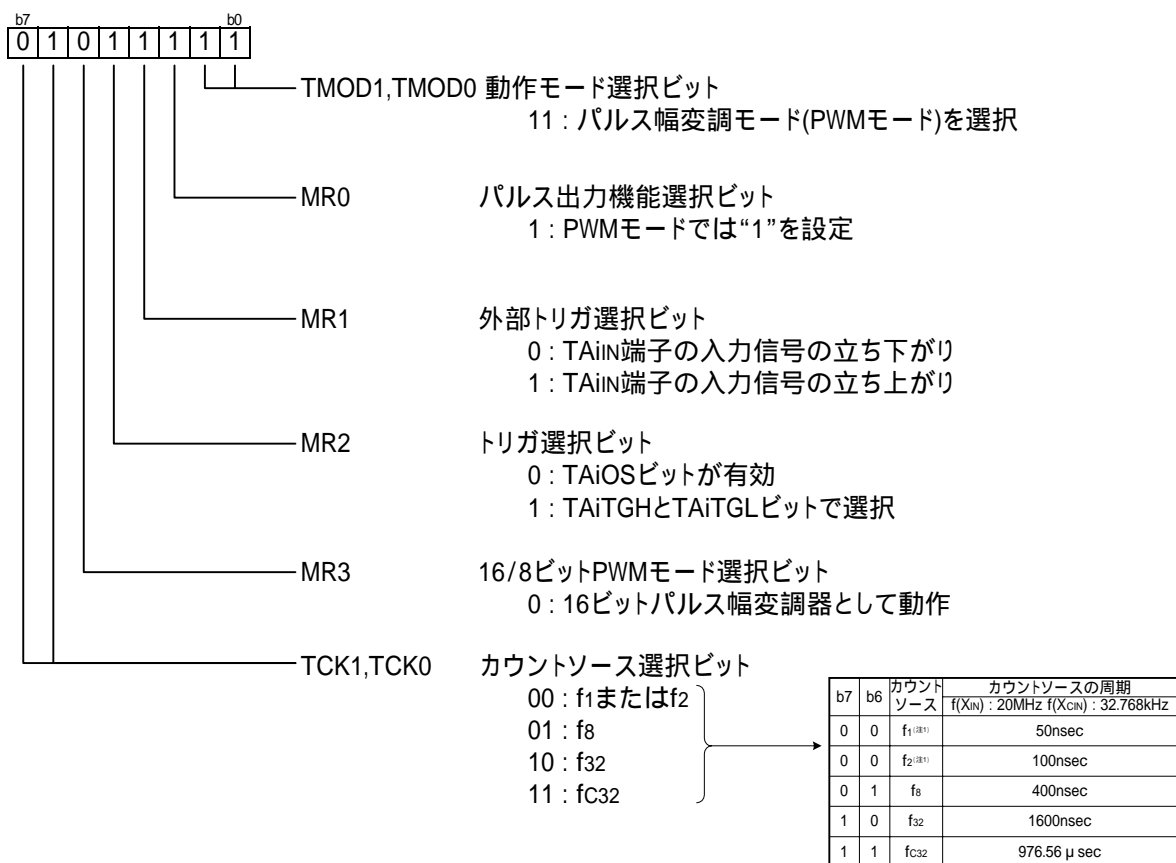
b7 b0

| 0 | 1 | 0 | 1 | 1 | 1 | 1 | 1 |
|---|---|---|---|---|---|---|---|

TMOD1,TMOD0 動作モード選択ビット
11 : パルス幅変調モード(PWMモード)を選択

MR0 パルス出力機能選択ビット
1 : PWMモードでは“1”を設定

MR1 外部トリガ選択ビット
0 : TAiIN端子の入力信号の立ち下がり
1 : TAiIN端子の入力信号の立ち上がり

MR2 トリガ選択ビット
0 : TAiOSビットが有効
1 : TAiTGHとTAiTGLビットで選択

MR3 16/8ビットPWMモード選択ビット
0 : 16ビットパルス幅変調器として動作

TCK1,TCK0 カウントソース選択ビット
00 : $f_1$または$f_2$
01 : $f_8$
10 : $f_{32}$
11 : $f_{C32}$

| b7 | b6 | カウントソース | カウントソースの周期 f(XIN) : 20MHz f(XCIN) : 32.768kHz |
|---|---|---|---|
| 0 | 0 | $f_1$(注1) | 50nsec |
| 0 | 0 | $f_2$(注1) | 100nsec |
| 0 | 1 | $f_8$ | 400nsec |
| 1 | 0 | $f_{32}$ | 1600nsec |
| 1 | 1 | $f_{C32}$ | 976.56 μ sec |